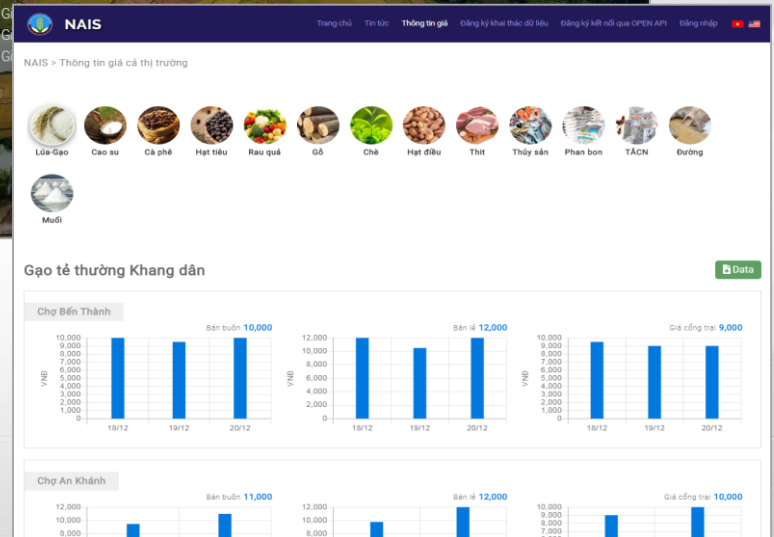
NAIS

Trang chủ Tin tức Thông tin giá Đăng ký khai thác dữ liệu Đăng ký kết nối qua OPEN API Đăng nhập

NAIS > Thông tin giá cả thị trường

Lúa-Gạo Cao su Cà phê Hạt tiêu Rau quả Gỗ Chè Hạt điều Thịt Thủy sản Phân bón TĂCN Đường Muối

Gạo tẻ thường Khang dân

Data

Chợ Bến Thành

Bán buôn 10,000

| | |
|---|---|
| VNĐ | 10,000 9,000 8,000 7,000 6,000 5,000 4,000 3,000 2,000 1,000 0 |

18/12 19/12 20/12

Bán lẻ 12,000

VNĐ 12,000 10,000 8,000 6,000 4,000 2,000 0

18/12 19/12 20/12

Giá cổng trại 9,000

VNĐ 10,000 9,000 8,000 7,000 6,000 5,000 4,000 3,000 2,000 1,000 0

18/12 19/12 20/12

Chợ An Khánh

Bán buôn 11,000

12,000 10,000 8,000

Bán lẻ 12,000

12,000 10,000 8,000

Giá cổng trại 10,000

10,000 9,000 8,000